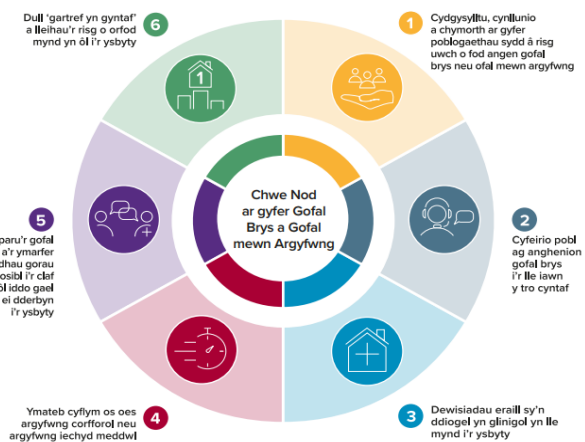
Dull 'gartref yn gyntaf' a lleihau'r risg o orfod mynd yn ôl i'r ysbyty 6

1 Cydgysylltu, cynllunio a chymorth ar gyfer poblogaethau sydd â risg uwch o fod angen gofal brys neu ofal mewn argyfwng

Chwe Nod ar gyfer Gofal Brys a Gofal mewn Argyfwng

5 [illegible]paru'r gofal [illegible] a'r ymarfer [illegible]dhau gorau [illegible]osibl i'r claf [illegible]l iddo gael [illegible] ei dderbyn i'r ysbyty

2 Cyfeirio pobl ag anghenion gofal brys i'r lle iawn y tro cyntaf

Ymateb cyflym os oes argyfwng corfforol neu argyfwng iechyd meddwl 4

3 Dewisiadau eraill sy'n ddiogel yn glinigol yn lle mynd i'r ysbyty